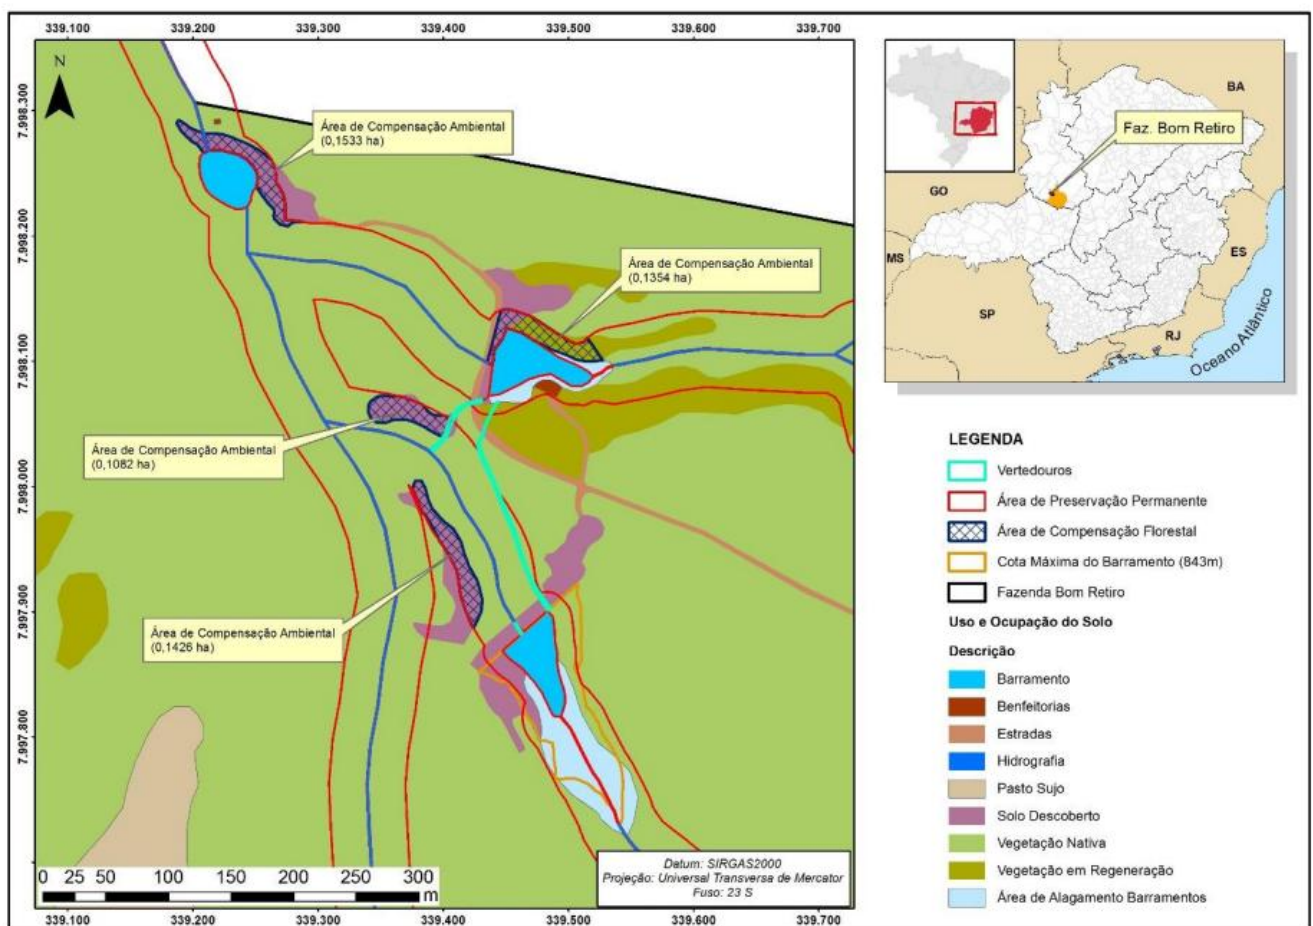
339.100 339.200 339.300 339.400 339.500 339.600 339.700

N

7.998.300
7.998.200
7.998.100
7.998.000
7.997.900
7.997.800

Área de Compensação Ambiental
(0,1533 ha)

Área de Compensação Ambiental
(0,1354 ha)

Área de Compensação Ambiental
(0,1082 ha)

Área de Compensação Ambiental
(0,1426 ha)

0 25 50 100 150 200 250 300 m

Datum: SIRGAS2000
Projeção: Universal Transversa de Mercator
Fuso: 23 S

339.100 339.200 339.300 339.400 339.500 339.600 339.700

BA
Faz. Bom Retiro
GO
MS
ES
SP
RJ
Oceano Atlântico

LEGENDA
Vertedouros
Área de Preservação Permanente
Área de Compensação Florestal
Cota Máxima do Barramento (843m)
Fazenda Bom Retiro
Uso e Ocupação do Solo
Descrição
Barramento
Benfeitorias
Estradas
Hidrografia
Pasto Sujo
Solo Descoberto
Vegetação Nativa
Vegetação em Regeneração
Área de Alagamento Barramentos